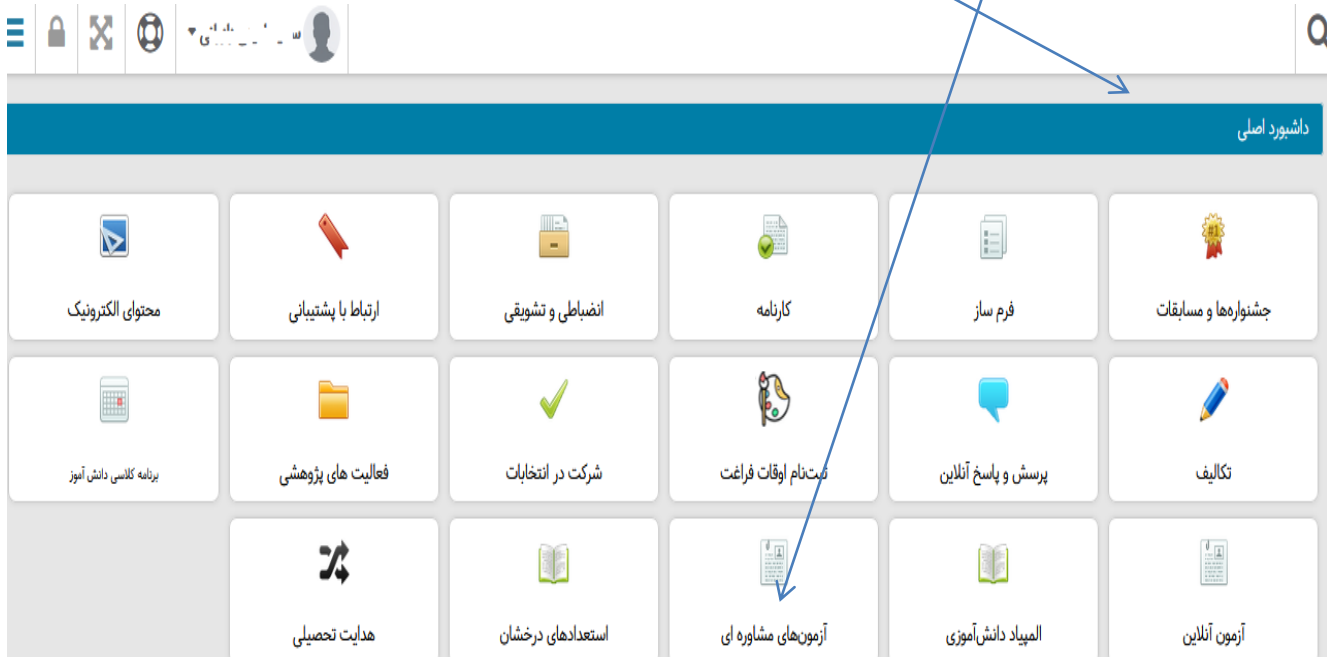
داشبورد اصلی

جشنواره‌ها و مسابقات
فرم ساز
کارنامه
انضباطی و تشویقی
ارتباط با پشتیبانی
محتوای الکترونیک

تکالیف
پرسش و پاسخ آنلاین
ثبت‌نام اوقات فراغت
شرکت در انتخابات
فعالیت های پژوهشی
برنامه کلاسی دانش آموز

آزمون آنلاین
المپیاد دانش‌آموزی
آزمون‌های مشاوره ای
استعدادهای درخشان
هدایت تحصیلی